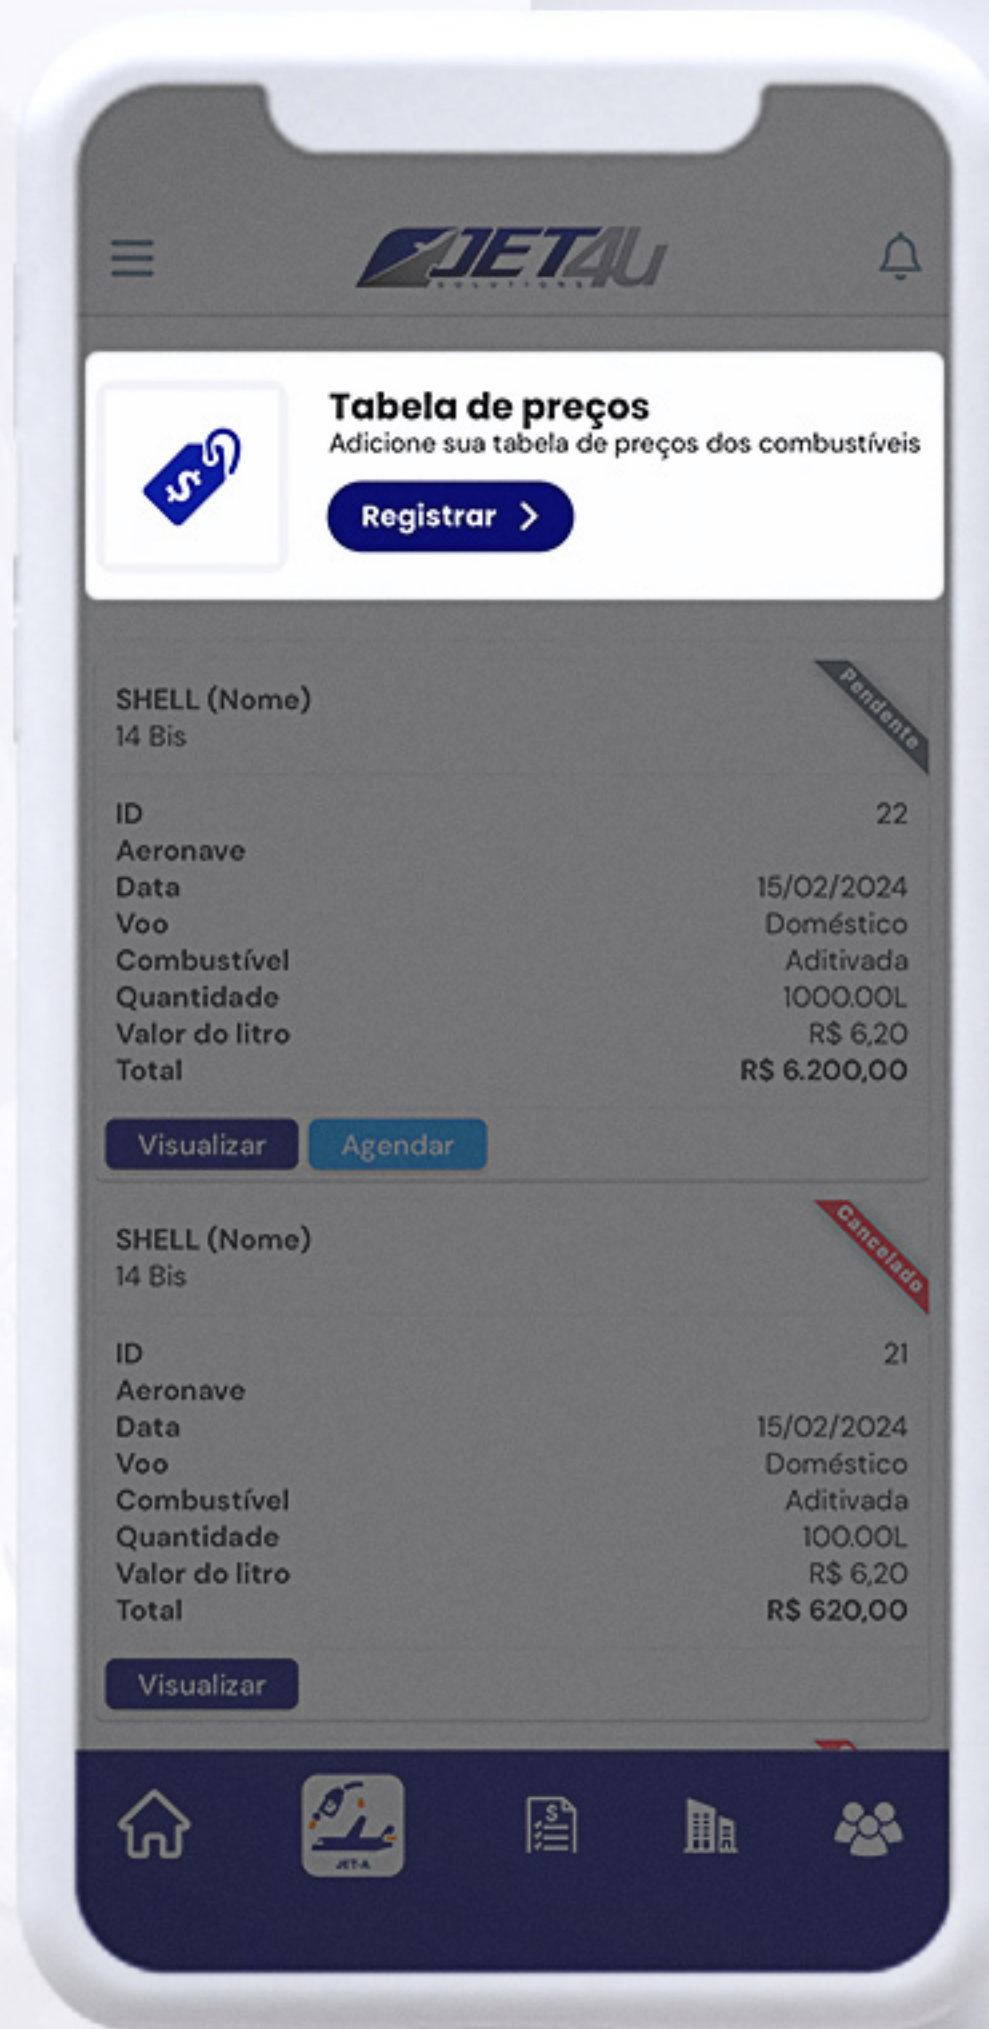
JET4U
SOLUTIONS

Tabela de preços
Adicione sua tabela de preços dos combustíveis
Registrar >

SHELL (Nome)
14 Bis
Pendente

| | |
|---|---|
| ID | 22 |
| Aeronave | |
| Data | 15/02/2024 |
| Voo | Doméstico |
| Combustível | Aditivada |
| Quantidade | 1000.00L |
| Valor do litro | R$ 6,20 |
| Total | R$ 6.200,00 |

Visualizar Agendar

SHELL (Nome)
14 Bis
Cancelado

| | |
|---|---|
| ID | 21 |
| Aeronave | |
| Data | 15/02/2024 |
| Voo | Doméstico |
| Combustível | Aditivada |
| Quantidade | 100.00L |
| Valor do litro | R$ 6,20 |
| Total | R$ 620,00 |

Visualizar

JET-A